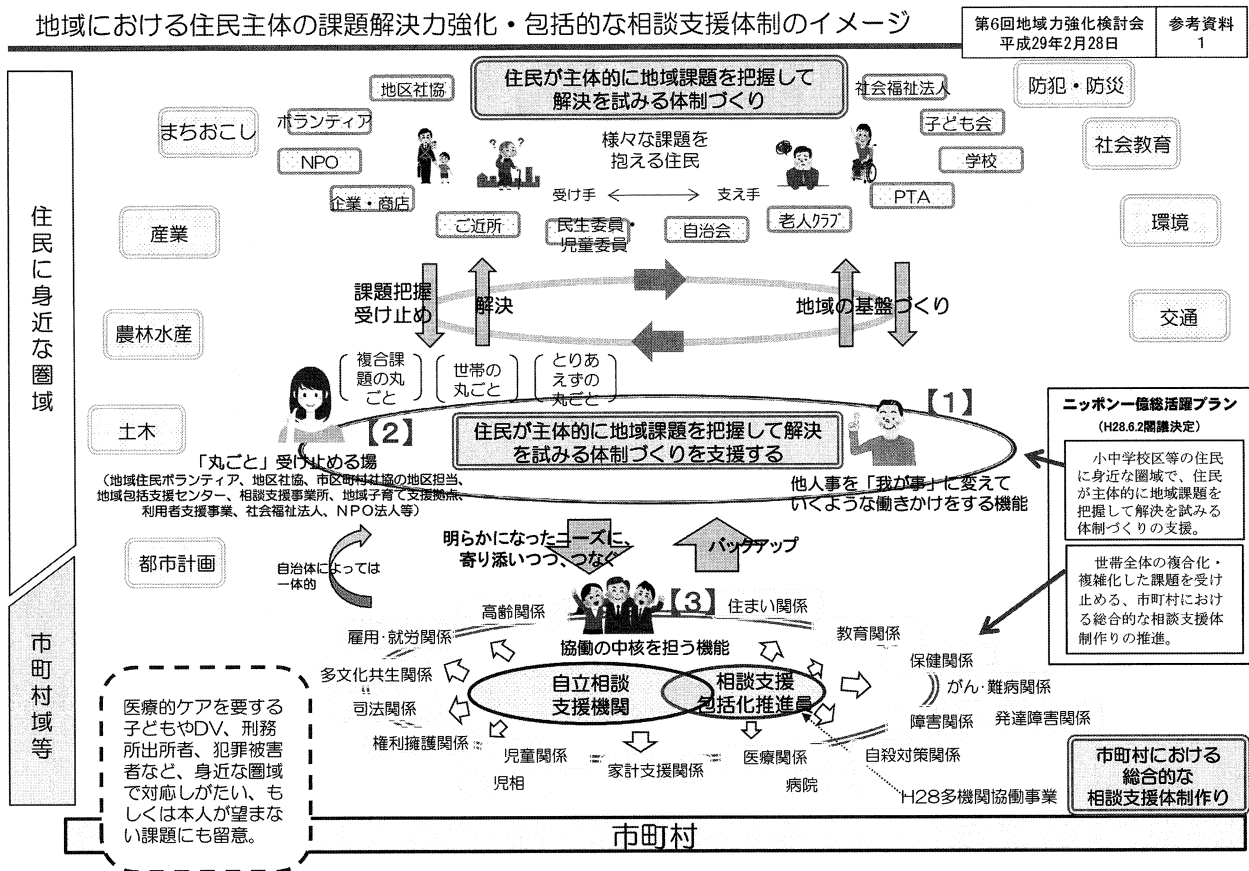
地域における住民主体の課題解決力強化・包括的な相談支援体制のイメージ

第6回地域力強化検討会
平成29年2月28日

参考資料
1

住民に身近な圏域

市町村域等

住民が主体的に地域課題を把握して
解決を試みる体制づくり

地区社協
社会福祉法人
防犯・防災
まちおこし
ボランティア
子ども会
NPO
様々な課題を
抱える住民
学校
社会教育
受け手 ←→ 支え手
企業・商店
PTA
産業
ご近所
民生委員・
児童委員
自治会
老人クラブ
環境

課題把握
受け止め
解決
地域の基盤づくり
農林水産
交通

複合課題の丸ごと
世帯の丸ごと
とりあえずの丸ごと

【1】
【2】
土木
住民が主体的に地域課題を把握して解決
を試みる体制づくりを支援する
「丸ごと」受け止める場
（地域住民ボランティア、地区社協、市区町村社協の地区担当、地域包括支援センター、相談支援事業所、地域子育て支援拠点、利用者支援事業、社会福祉法人、NPO法人等）
他人事を「我が事」に変えて
いくような働きかけをする機能

ニッポン一億総活躍プラン
（H28.6.2閣議決定）

小中学校区等の住民に身近な圏域で、住民が主体的に地域課題を把握して解決を試みる体制づくりの支援。

世帯全体の複合化・複雑化した課題を受け止める、市町村における総合的な相談支援体制作りの推進。

明らかになったニーズに、
寄り添いつつ、つなぐ
バックアップ
都市計画
自治体によっては
一体的

【3】
高齢関係
住まい関係
雇用・就労関係
教育関係
協働の中核を担う機能
保健関係
多文化共生関係
がん・難病関係
自立相談
支援機関
相談支援
包括化推進員
司法関係
障害関係
発達障害関係
権利擁護関係
児童関係
医療関係
自殺対策関係
家計支援関係
児相
病院
H28多機関協働事業

市町村における
総合的な
相談支援体制作り

医療的ケアを要する子どもやDV、刑務所出所者、犯罪被害者など、身近な圏域で対応しがたい、もしくは本人が望まない課題にも留意。

市町村